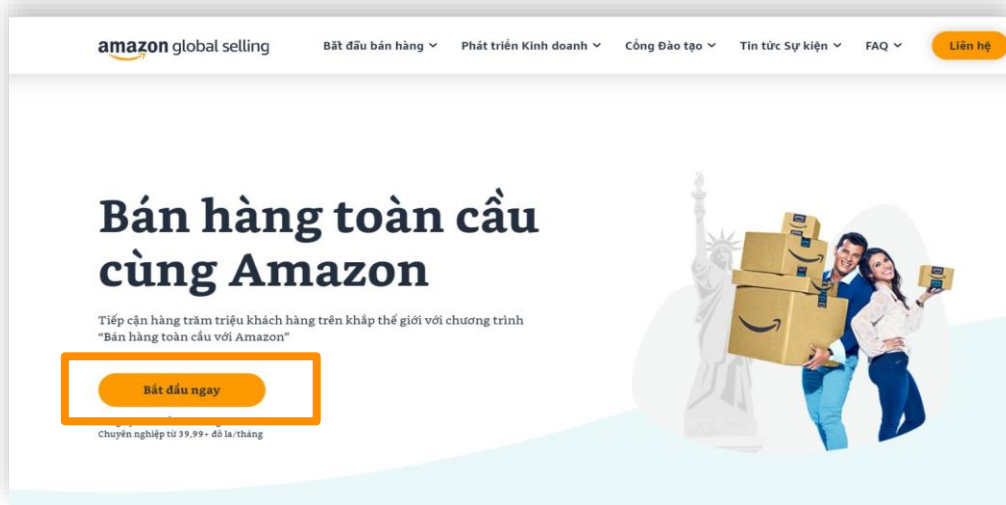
amazon global selling

Bắt đầu bán hàng
Phát triển Kinh doanh
Cổng Đào tạo
Tin tức Sự kiện
FAQ
Liên hệ

Bán hàng toàn cầu cùng Amazon

Tiếp cận hàng trăm triệu khách hàng trên khắp thế giới với chương trình "Bán hàng toàn cầu với Amazon"

Bắt đầu ngay

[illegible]
Chuyên nghiệp từ 39,99+ đô la/tháng